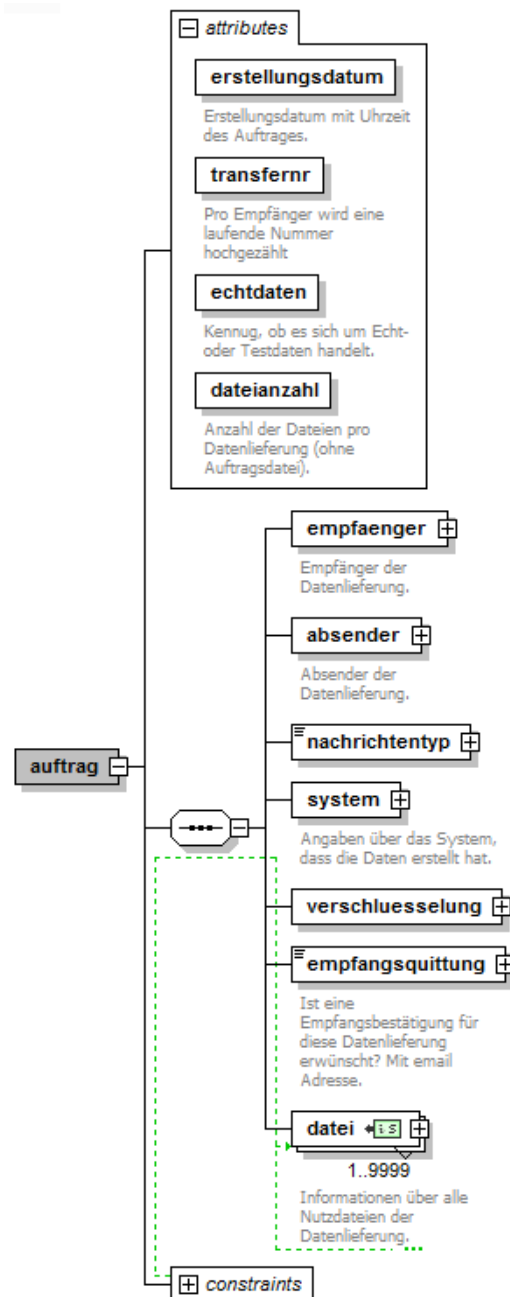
attributes

erstellungsdatum

Erstellungsdatum mit Uhrzeit des Auftrages.

transfernr

Pro Empfänger wird eine laufende Nummer hochgezählt

echtdaten

Kennug, ob es sich um Echt- oder Testdaten handelt.

dateianzahl

Anzahl der Dateien pro Datenlieferung (ohne Auftragsdatei).

auftrag

empfaenger

Empfänger der Datenlieferung.

absender

Absender der Datenlieferung.

nachrichtentyp

system

Angaben über das System, dass die Daten erstellt hat.

verschluesselung

empfangsquittung

Ist eine Empfangsbestätigung für diese Datenlieferung erwünscht? Mit email Adresse.

datei

1..9999

Informationen über alle Nutzdateien der Datenlieferung.

constraints